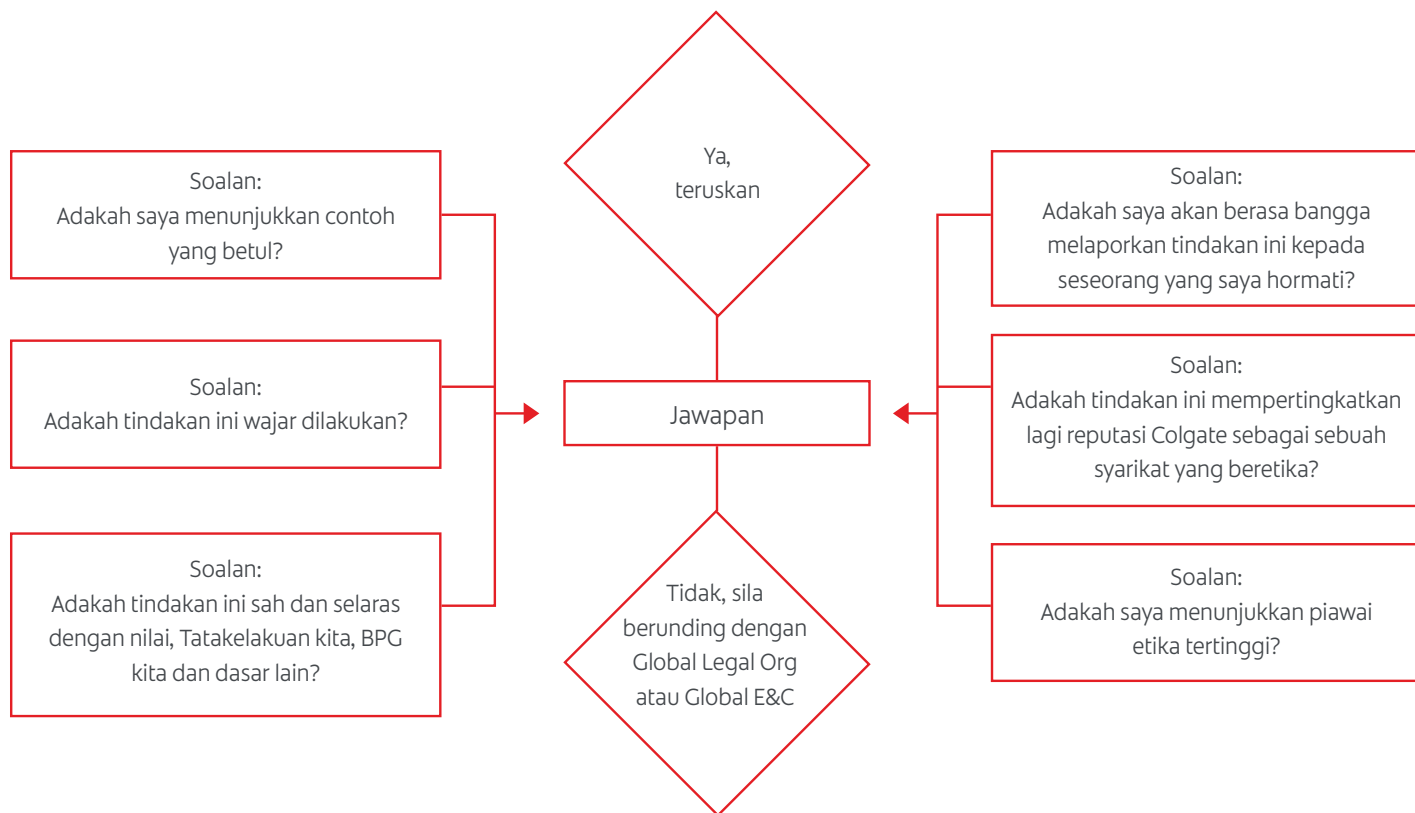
Soalan:
Adakah saya menunjukkan contoh yang betul?

Soalan:
Adakah tindakan ini wajar dilakukan?

Soalan:
Adakah tindakan ini sah dan selaras dengan nilai, Tatakelakuan kita, BPG kita dan dasar lain?

Ya, teruskan

Jawapan

Tidak, sila berunding dengan Global Legal Org atau Global E&C

Soalan:
Adakah saya akan berasa bangga melaporkan tindakan ini kepada seseorang yang saya hormati?

Soalan:
Adakah tindakan ini mempertingkatkan lagi reputasi Colgate sebagai sebuah syarikat yang beretika?

Soalan:
Adakah saya menunjukkan piawai etika tertinggi?